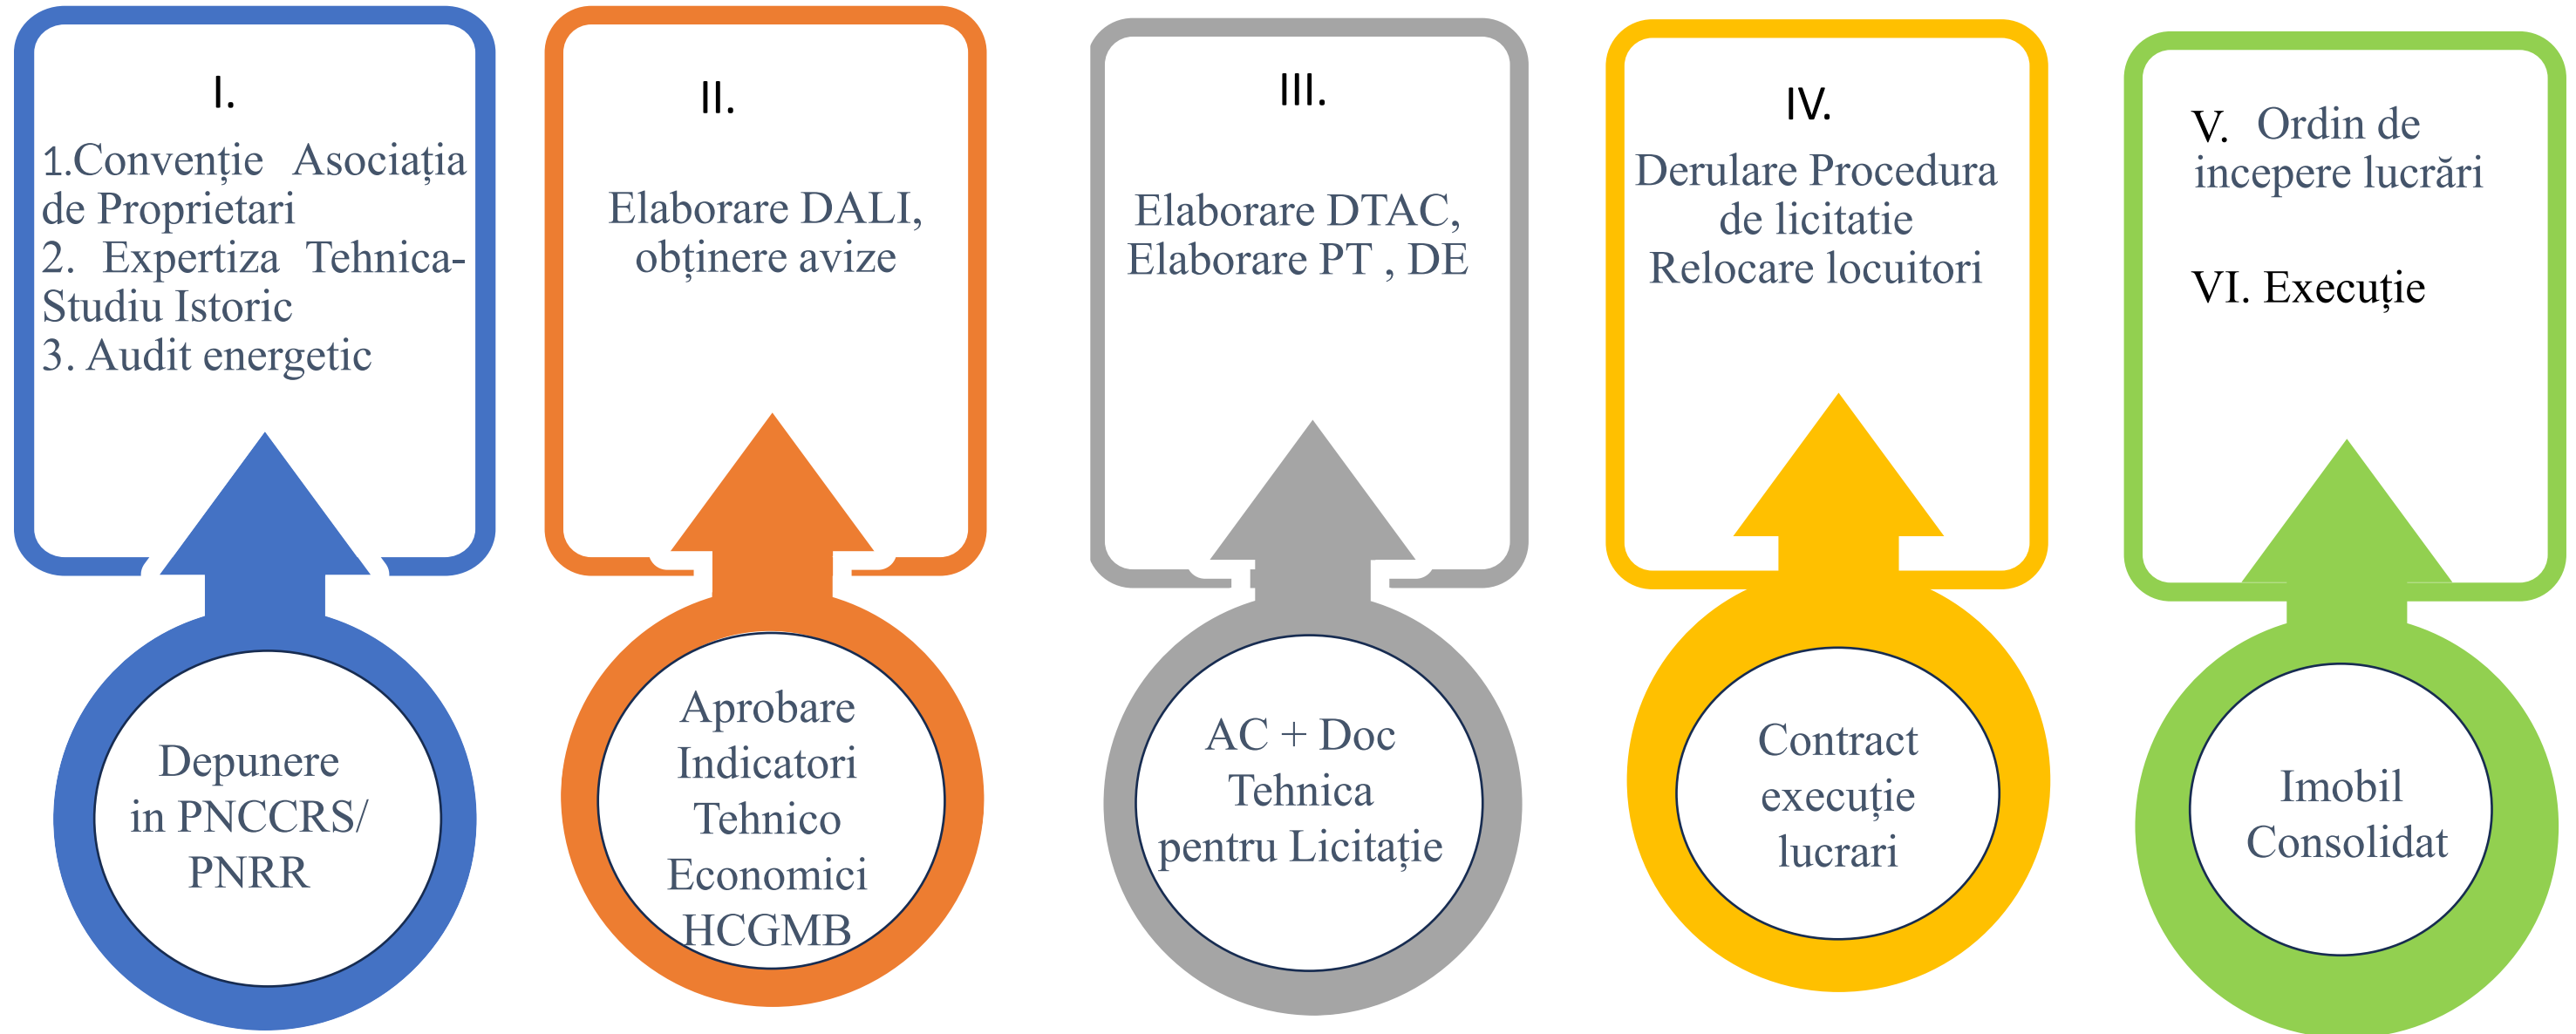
I.

1.Convenție Asociația de Proprietari
2. Expertiza Tehnica-Studiu Istoric
3. Audit energetic

Depunere in PNCCRS/ PNRR

II.

Elaborare DALI, obținere avize

Aprobare Indicatori Tehnico Economici HCGMB

III.

Elaborare DTAC, Elaborare PT , DE

AC + Doc Tehnica pentru Licitație

IV.

Derulare Procedura de licitatie
Relocare locuitori

Contract execuție lucrari

V. Ordin de incepere lucrări

VI. Execuție

Imobil Consolidat